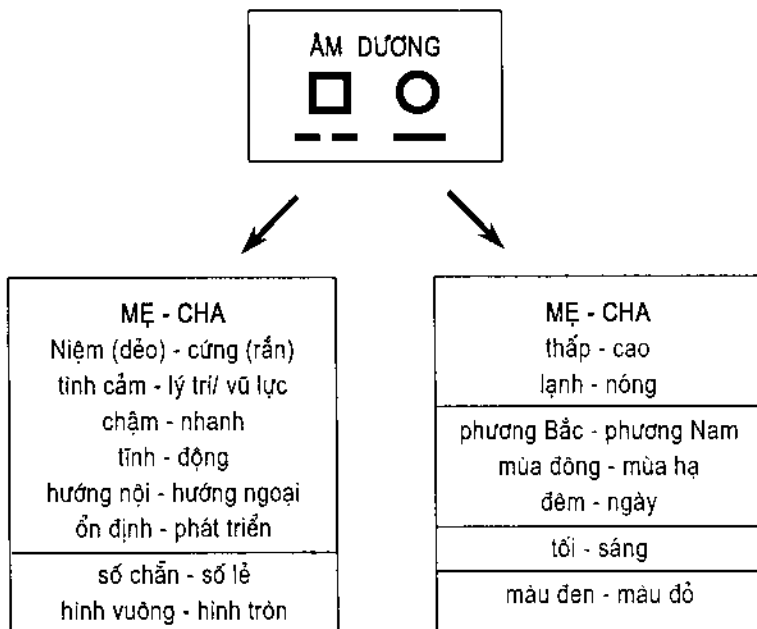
ÂM DƯƠNG

MẸ - CHA
Niệm (dẻo) - cứng (rắn)
tình cảm - lý trí/ vũ lực
chậm - nhanh
tĩnh - động
hướng nội - hướng ngoại
ổn định - phát triển

số chẵn - số lẻ
hình vuông - hình tròn

MẸ - CHA
thấp - cao
lạnh - nóng

phương Bắc - phương Nam
mùa đông - mùa hạ
đêm - ngày

tối - sáng

màu đen - màu đỏ